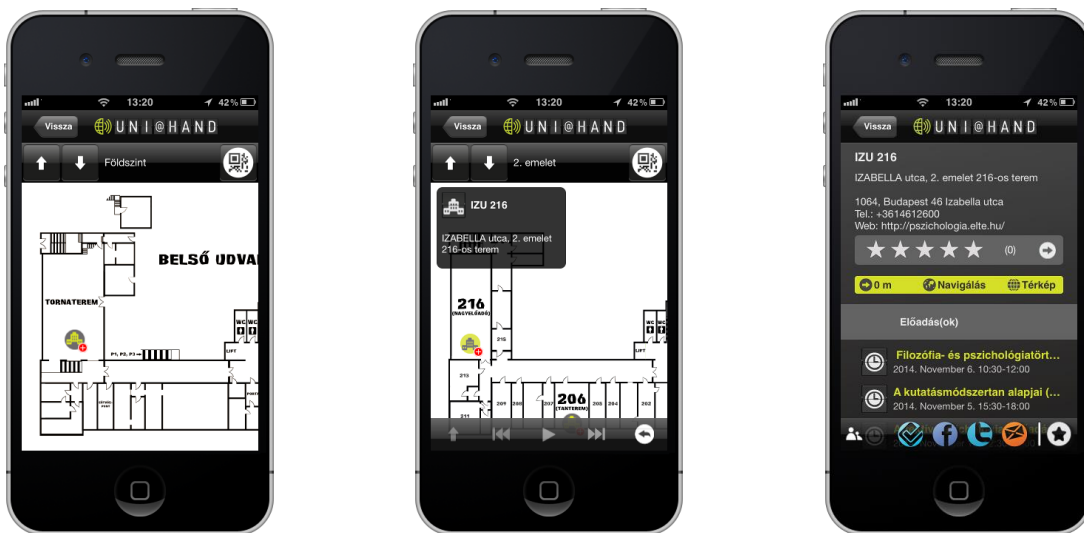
13:20 42%
Vissza UNI@HAND
Földszint
BELSŐ UDVA
TORNATEREM
WC WC
LIFT
P1, P2, P3

13:20 42%
Vissza UNI@HAND
2. emelet
IZU 216
IZABELLA utca, 2. emelet 216-os terem
216
(NAGYELŐADÓ)
216
LIFT
WC WC
213
211
209
208
207
206
(TANTEREM)
205
204
202

13:20 42%
Vissza UNI@HAND
IZU 216
IZABELLA utca, 2. emelet 216-os terem
1064, Budapest 46 Izabella utca
Tel.: +3614612600
Web: http://pszichologia.elte.hu/
(0)
0 m Navigálás Térkép
Előadás(ok)
Filozófia- és pszichológiatört...
2014. November 6. 10:30-12:00
A kutatásmódszertan alapjai (...
2014. November 5. 15:30-18:00